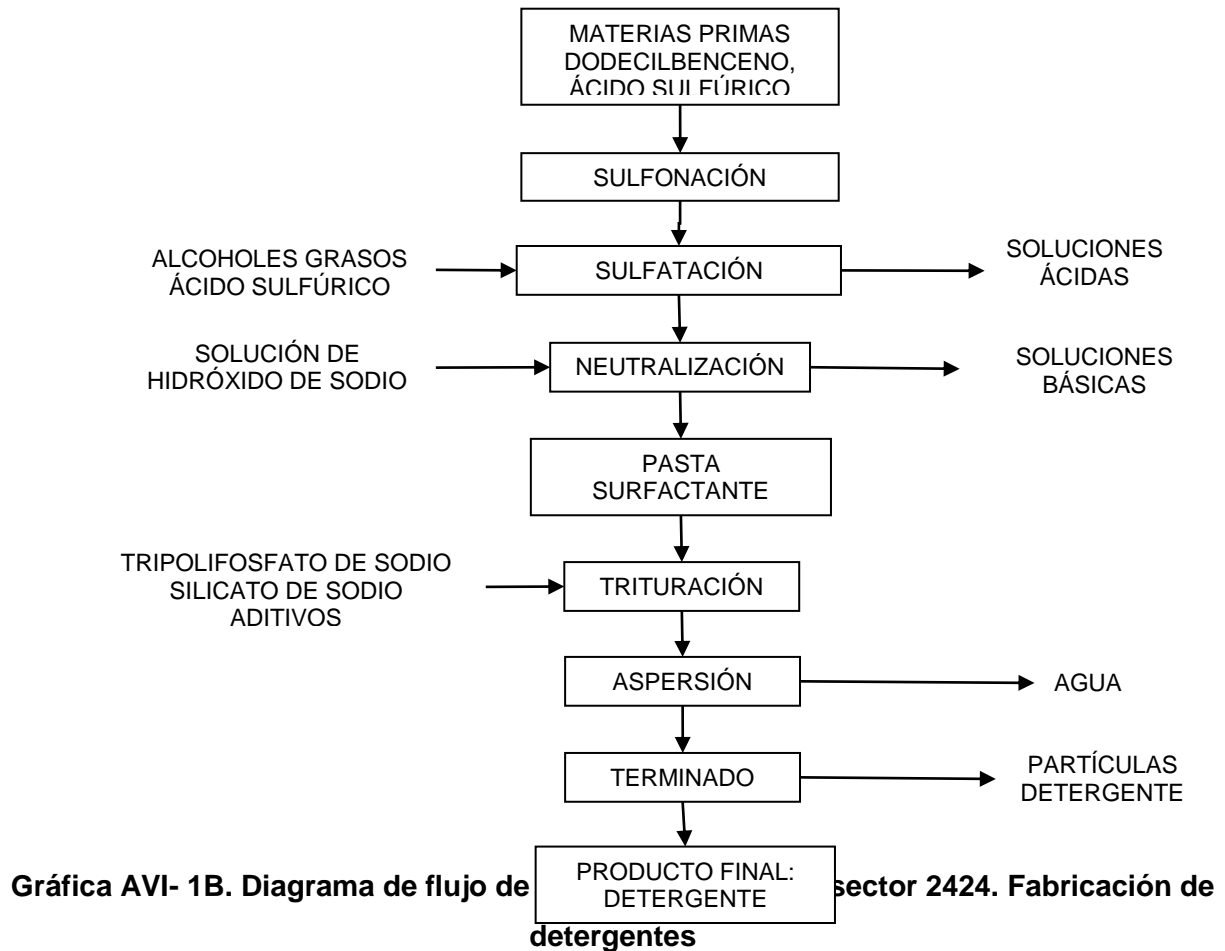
MATERIAS PRIMAS DODECILBENCENO, ÁCIDO SULFÚRICO

SULFONACIÓN

ALCOHOLES GRASOS ÁCIDO SULFÚRICO

SULFATACIÓN

SOLUCIONES ÁCIDAS

SOLUCIÓN DE HIDRÓXIDO DE SODIO

NEUTRALIZACIÓN

SOLUCIONES BÁSICAS

PASTA SURFACTANTE

TRIPOLIFOSFATO DE SODIO SILICATO DE SODIO ADITIVOS

TRITURACIÓN

ASPERSIÓN

AGUA

TERMINADO

PARTÍCULAS DETERGENTE

PRODUCTO FINAL: DETERGENTE

Gráfica AVI- 1B. Diagrama de flujo de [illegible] sector 2424. Fabricación de detergentes